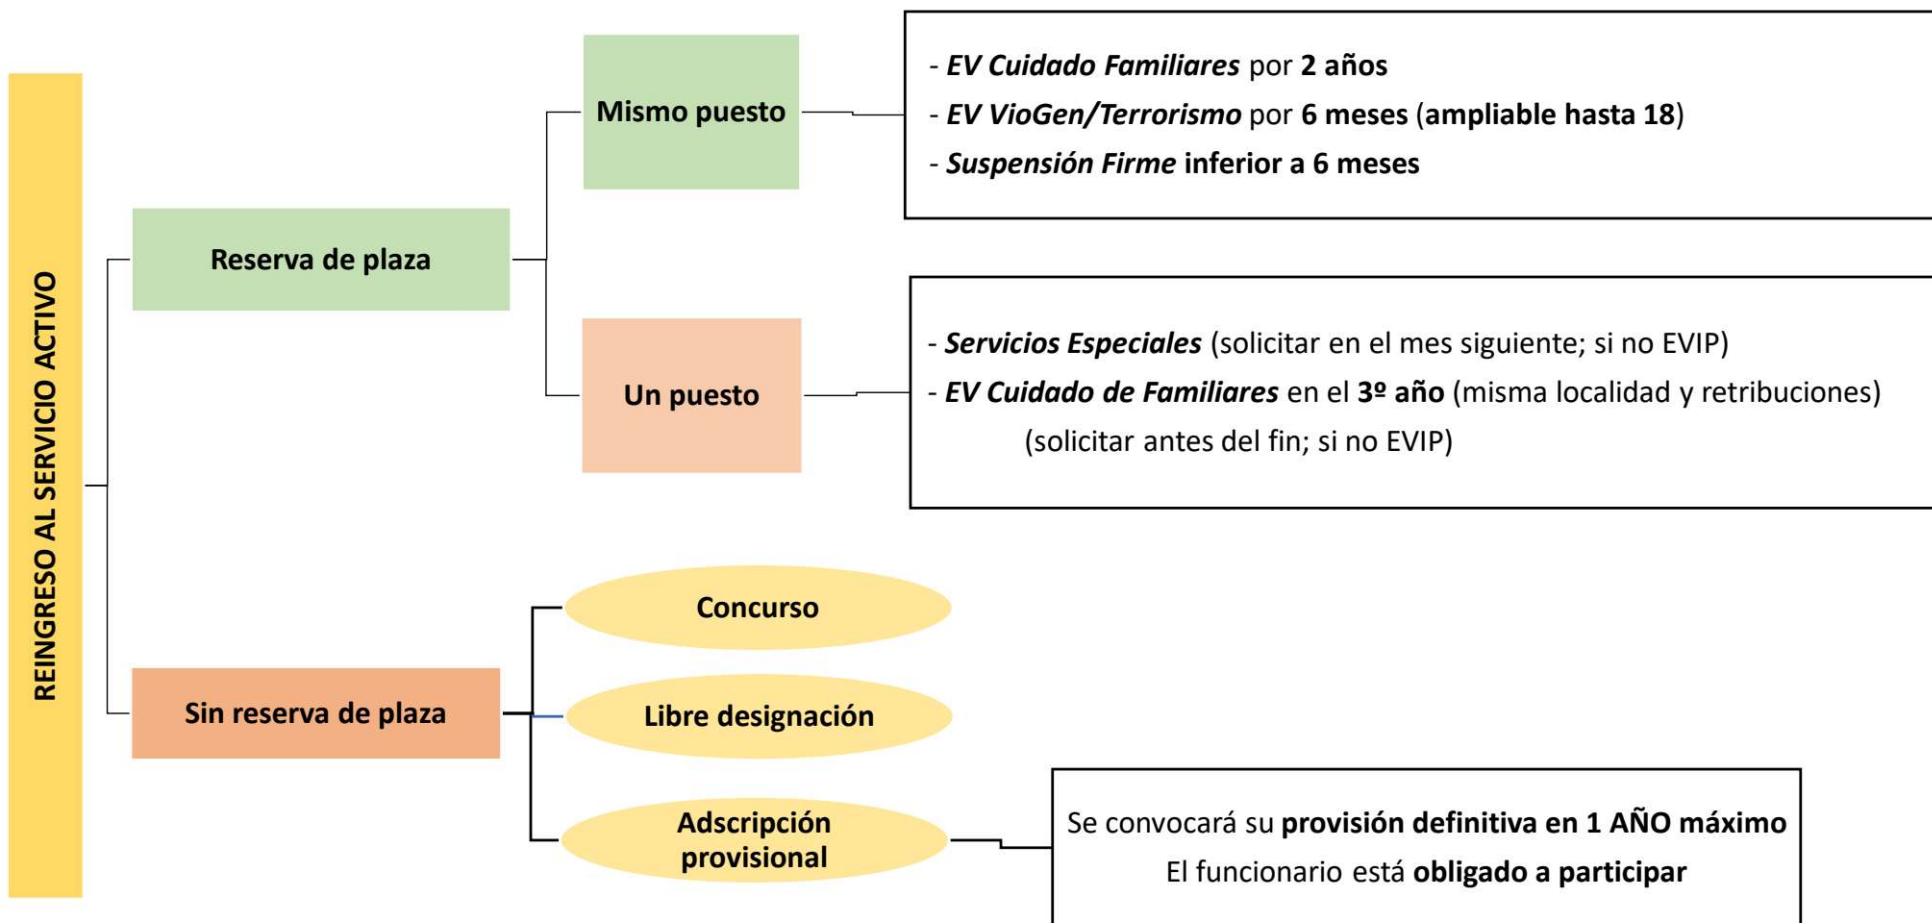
REINGRESO AL SERVICIO ACTIVO

Reserva de plaza

Mismo puesto

- EV Cuidado Familiares por 2 años
- EV VioGen/Terrorismo por 6 meses (ampliable hasta 18)
- Suspensión Firme inferior a 6 meses

Un puesto

- Servicios Especiales (solicitar en el mes siguiente; si no EVIP)
- EV Cuidado de Familiares en el 3º año (misma localidad y retribuciones) (solicitar antes del fin; si no EVIP)

Sin reserva de plaza

Concurso

Libre designación

Adscripción provisional

Se convocará su provisión definitiva en 1 AÑO máximo
El funcionario está obligado a participar